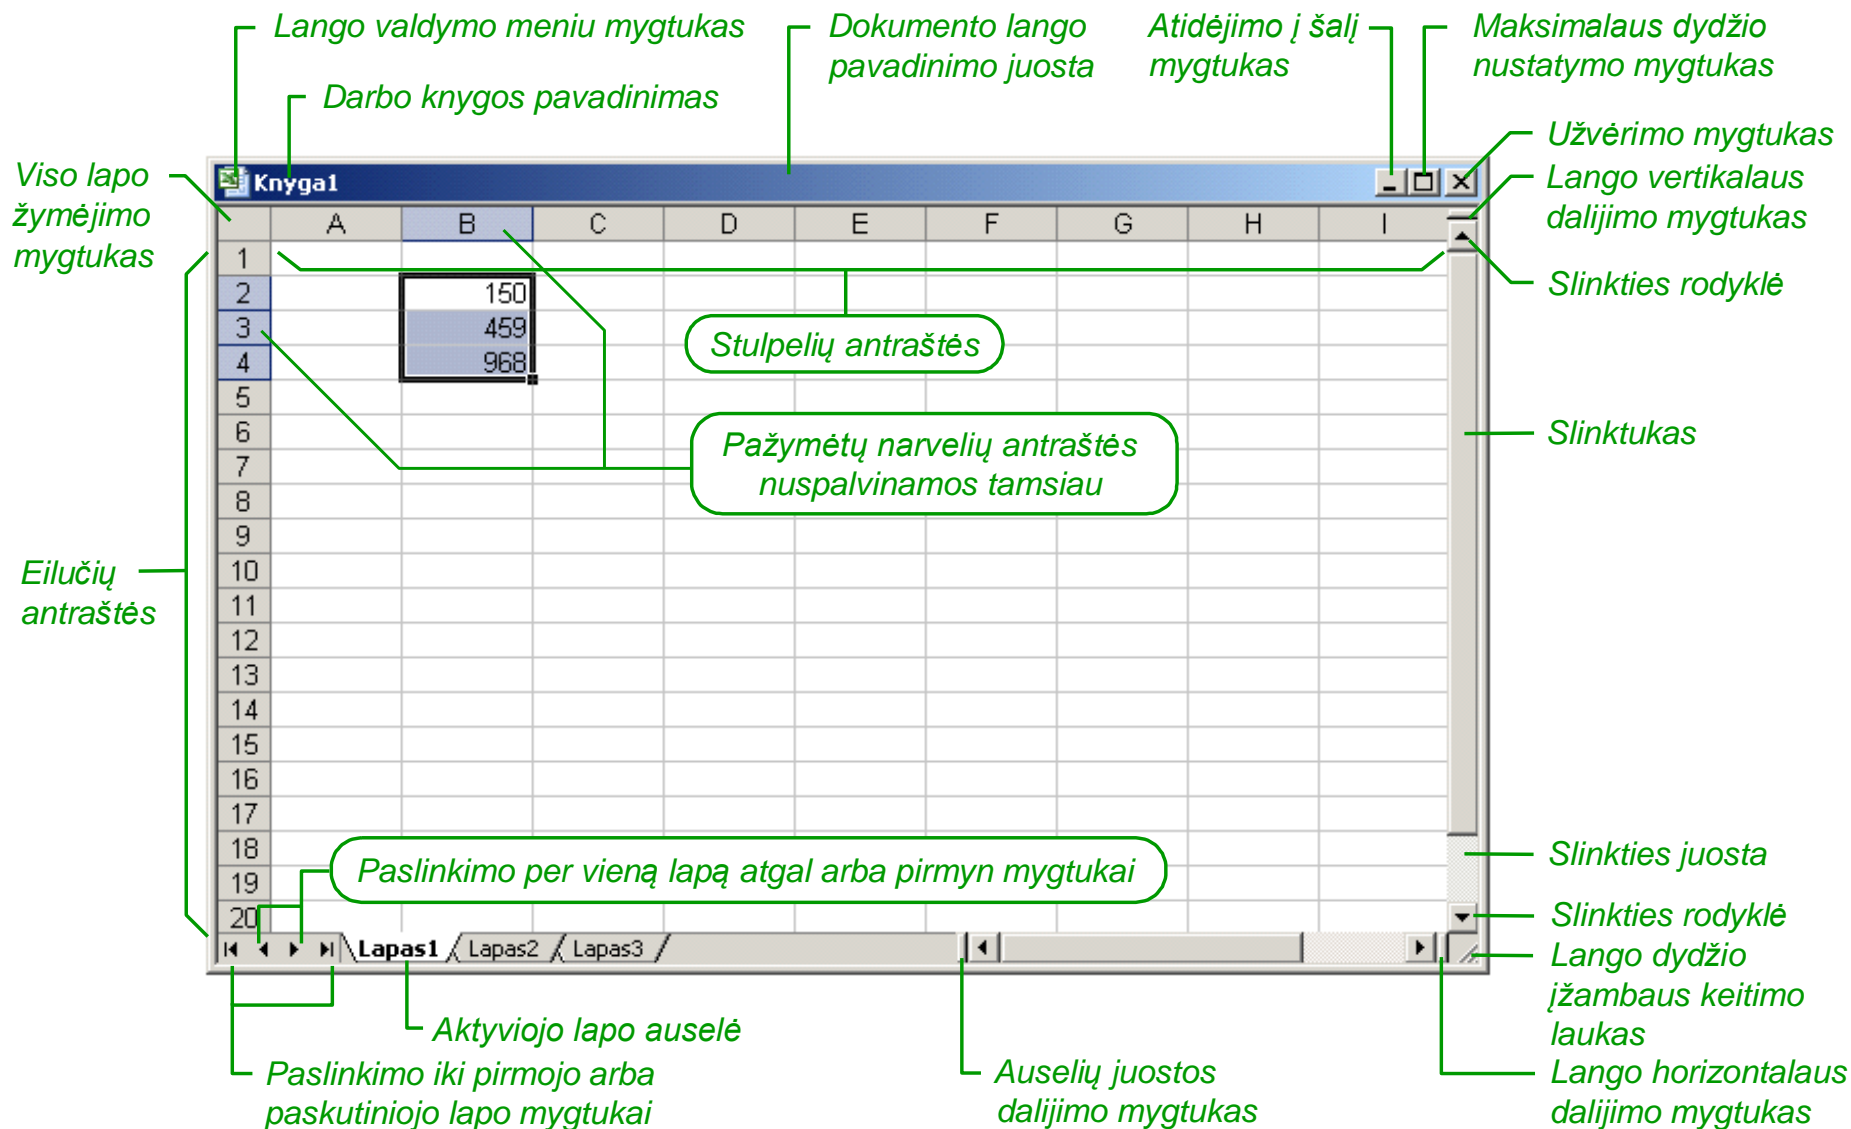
Lango valdymo meniu mygtukas

Dokumento lango pavadinimo juosta

Atidėjimo į šalį mygtukas

Maksimalaus dydžio nustatymo mygtukas

Darbo knygos pavadinimas

Užvėrimo mygtukas

Viso lapo žymėjimo mygtukas

Knyga1

Lango vertikalaus dalijimo mygtukas

| | A | B | C | D | E | F | G | H | I |
|---|---|---|---|---|---|---|---|---|---|
| 1 | | | | | | | | | |
| 2 | | 150 | | | | | | | |
| 3 | | 459 | | | | | | | |
| 4 | | 968 | | | | | | | |
| 5 | | | | | | | | | |
| 6 | | | | | | | | | |
| 7 | | | | | | | | | |
| 8 | | | | | | | | | |
| 9 | | | | | | | | | |
| 10 | | | | | | | | | |
| 11 | | | | | | | | | |
| 12 | | | | | | | | | |
| 13 | | | | | | | | | |
| 14 | | | | | | | | | |
| 15 | | | | | | | | | |
| 16 | | | | | | | | | |
| 17 | | | | | | | | | |
| 18 | | | | | | | | | |
| 19 | | | | | | | | | |
| 20 | | | | | | | | | |

Slinkties rodyklė

Stulpelių antraštės

Pažymėtų narvelių antraštės nuspalvinamos tamsiau

Slinktukas

Eilučių antraštės

Paslinkimo per vieną lapą atgal arba pirmyn mygtukai

Slinkties juosta

Slinkties rodyklė

Lapas1 Lapas2 Lapas3

Lango dydžio įžambaus keitimo laukas

Aktyviojo lapo auselė

Paslinkimo iki pirmojo arba paskutiniojo lapo mygtukai

Auselių juostos dalijimo mygtukas

Lango horizontalaus dalijimo mygtukas